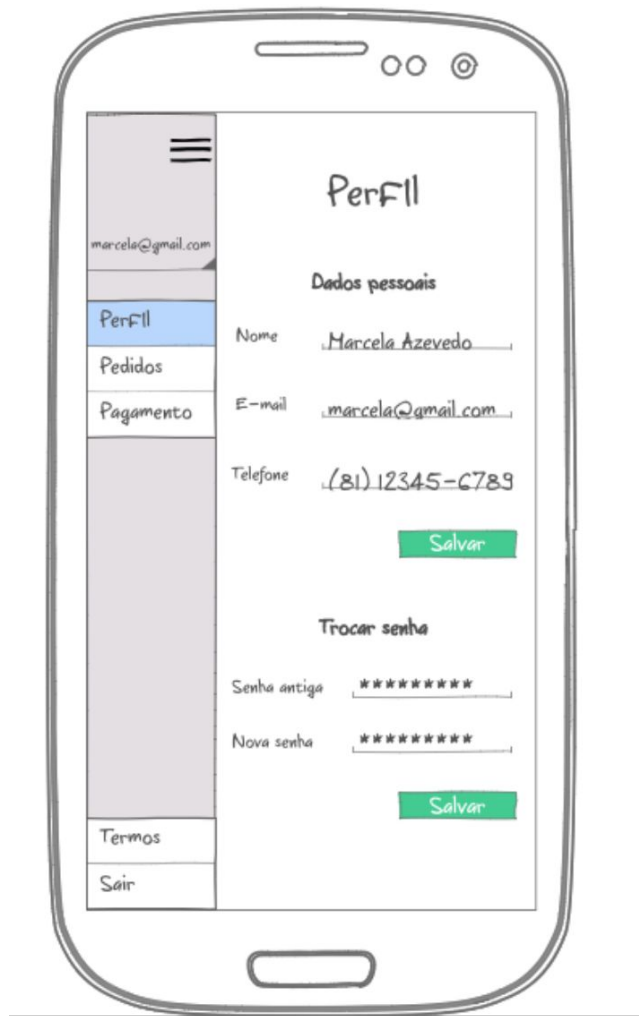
marcela@gmail.com

Perfil
Pedidos
Pagamento

Termos
Sair

Perfil

Dados pessoais

Nome Marcela Azevedo

E-mail marcela@gmail.com

Telefone (81) 12345-6789

Salvar

Trocar senha

Senha antiga *********

Nova senha *********

Salvar